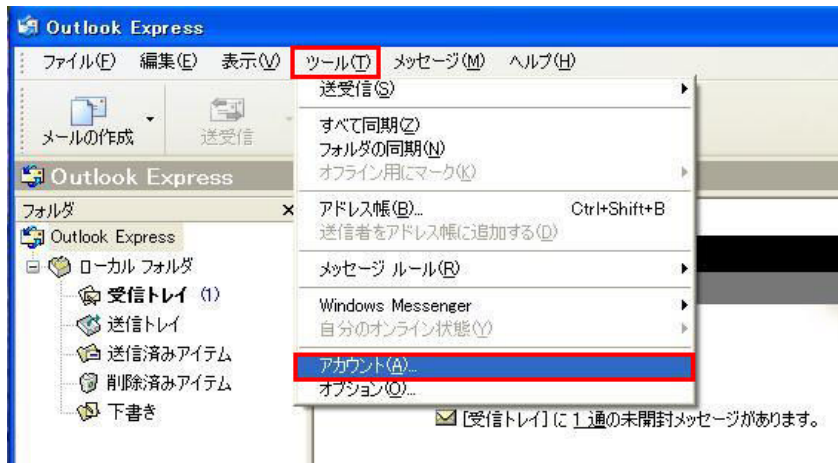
Outlook Express

ファイル(F) 編集(E) 表示(V) ツール(T) メッセージ(M) ヘルプ(H)

メールの作成 送受信

Outlook Express

フォルダ ×

Outlook Express
ローカル フォルダ
受信トレイ (1)
送信トレイ
送信済みアイテム
削除済みアイテム
下書き

送受信(S)
すべて同期(Z)
フォルダの同期(N)
オフライン用にマーク(K)
アドレス帳(B)... Ctrl+Shift+B
送信者をアドレス帳に追加する(D)
メッセージ ルール(R)
Windows Messenger
自分のオンライン状態(Y)
アカウント(A)...
オプション(O)...

[受信トレイ] に 1 通の未開封メッセージがあります。